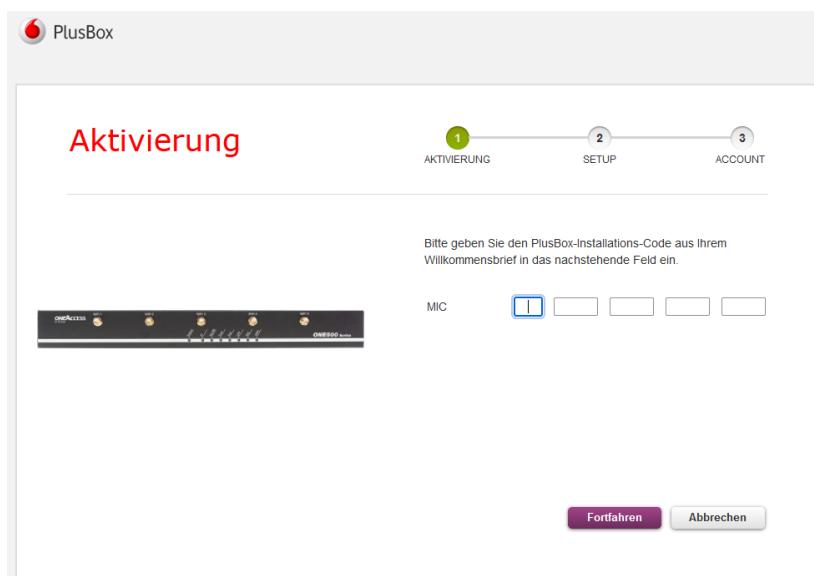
PlusBox

Aktivierung

1 AKTIVIERUNG
2 SETUP
3 ACCOUNT

Bitte geben Sie den PlusBox-Installations-Code aus Ihrem Willkommensbrief in das nachstehende Feld ein.

MIC

ONEACCESS

ONE500 Series

Fortfahren
Abbrechen